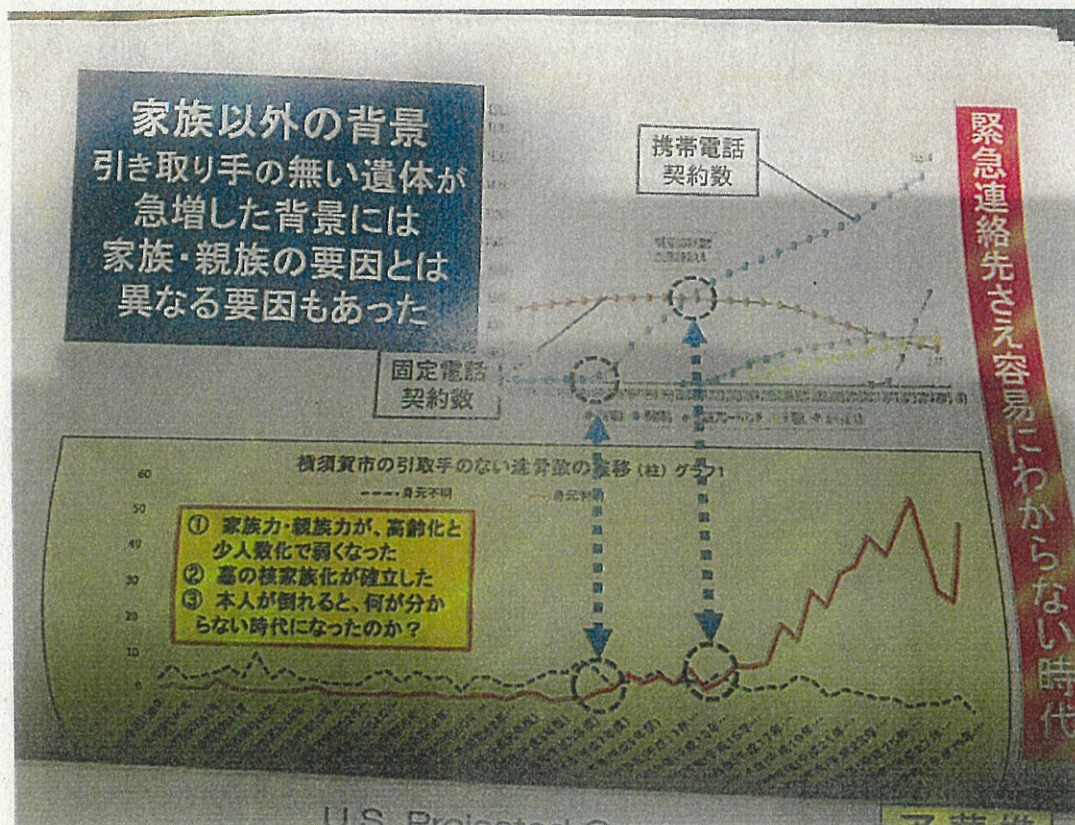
家族以外の背景
引き取り手の無い遺体が急増した背景には家族・親族の要因とは異なる要因もあった

携帯電話契約数

固定電話契約数

緊急連絡先さえ容易にわからない時代

横須賀市の引取手のない遺骨数の推移（柱）グラフ1

身元不明

身元判明

① 家族力・親族力が、高齢化と少人数化で弱くなった
② 墓の核家族化が確立した
③ 本人が倒れると、何が分からない時代になったのか？

60
50
40
30
20
10
0

U.S. Projected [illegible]